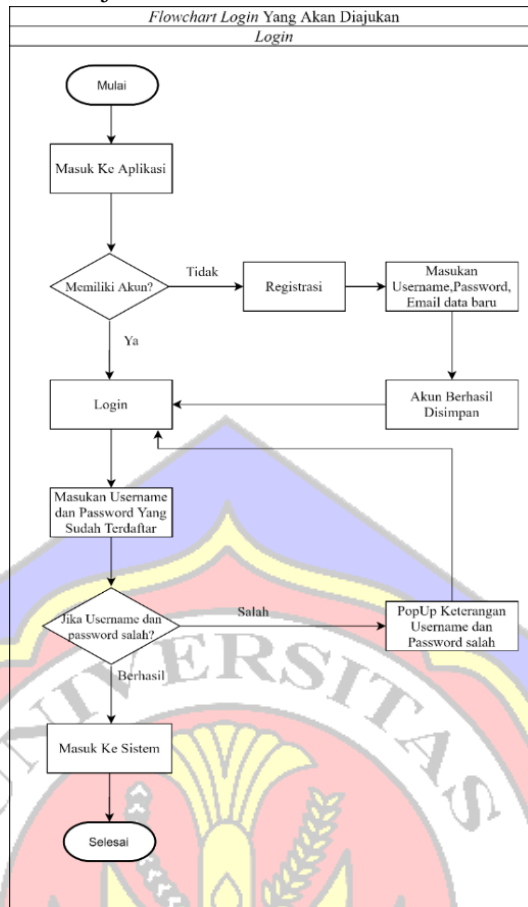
Flowchart Login Yang Akan Diajukan

Login

Mulai

Masuk Ke Aplikasi

Memiliki Akun?

Tidak

Registrasi

Masukan Username,Password, Email data baru

Ya

Login

Akun Berhasil Disimpan

Masukan Username dan Password Yang Sudah Terdaftar

Jika Username dan password salah?

Salah

PopUp Keterangan Username dan Password salah

Berhasil

Masuk Ke Sistem

Selesai

VERSITAS